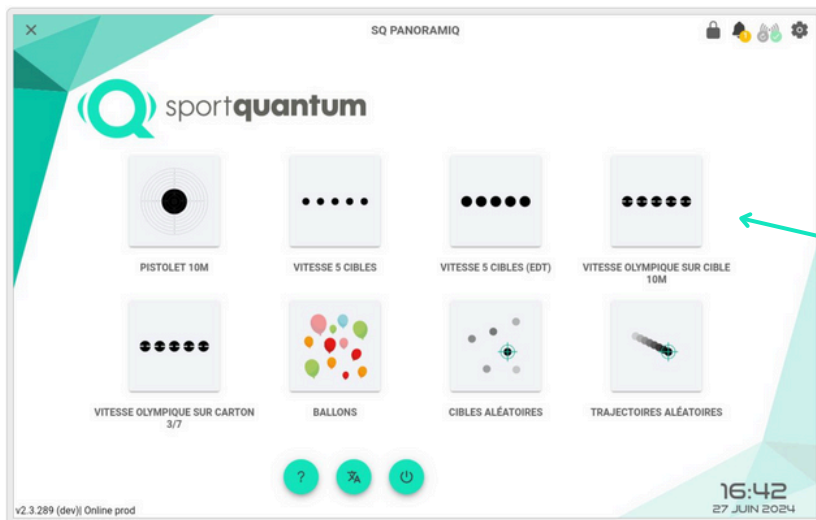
×

SQ PANORAMIQ

sportquantum

PISTOLET 10M

VITESSE 5 CIBLES

VITESSE 5 CIBLES (EDT)

VITESSE OLYMPIQUE SUR CIBLE 10M

VITESSE OLYMPIQUE SUR CARTON 3/7

BALLONS

CIBLES ALÉATOIRES

TRAJECTOIRES ALÉATOIRES

?

v2.3.289 (dev)| Online prod

16:42
27 JUIN 2024